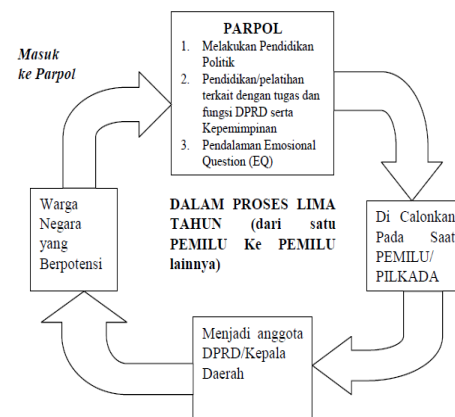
Masuk ke Parpol

PARPOL
1. Melakukan Pendidikan Politik
2. Pendidikan/pelatihan terkait dengan tugas dan fungsi DPRD serta Kepemimpinan
3. Pendalaman Emosional Question (EQ)

Warga Negara yang Berpotensi

DALAM PROSES LIMA TAHUN (dari satu PEMILU Ke PEMILU lainnya)

Di Calonkan Pada Saat PEMILU/ PILKADA

Menjadi anggota DPRD/Kepala Daerah